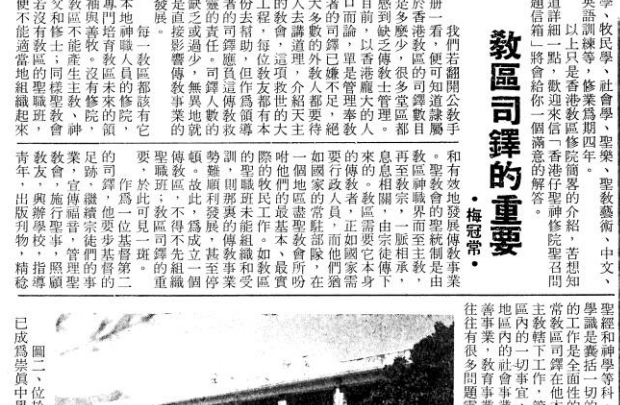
教區司鐸的重要

・梅冠常・

英語訓練等，修業為期四年。
以上只是香港教區修院簡略的介紹，若想知道詳細一點，歡迎來信「香港聖神修院聖召通訊箱」將會給你一個滿意的解答。

我們若翻開公教手冊一看，便可知道謙羅，目前的香港教區的神職人員，在去年已是僅少，很多堂區都是由外國傳教士來負擔，但大多數的司鐸已經不足，單是管理本堂區，以香港龐大的人口而論，以教區司鐸擔任的事業太多，可算是捉襟見肘的事了。

本地神職人員的修院，便是培育教區未來的領袖，與鼓勵，教會沒有修院，就好比沒有父母，修士，沒有教師；同樣道理，教會若沒有教區的聖職班，就不能適當地組織起來。

每一教區都該有它的發展，但傳教事業是直接影響傳教士的數目，而缺乏司鐸的教區，很難有發展。

和有效地發展傳教事業，教區神職界而不能忽略，再從修院起，而不能不至於由宗徒一脈相承，下來，教區需要它本身的神職人員，亦即在地的教士，因為傳教區不是由如同國家的常備軍隊，在本地的教會組織中是最基本，最實際的傳教區。

教區司鐸在教區的牧職上，沒有一個教區能夠長久的由外來的傳教士管理，雖然他們的工作是偉大的，但只是暫時的，若要教區的發展，傳教士一定要幫助教區成立本地的聖職班。

傳教士的任務在於建立一個教區，教區的司鐸則要負起管理和發展的責任，這是因為教會的組織從本地的信友開始，教友是教會的基礎，教區司鐸為教友的牧者，亦即是教區的靈魂。

聖經和神學等科，學識是義括一切的，常教區司鐸的工作是全面性的，主教轄下的區內的一切事宜，地區內的社會事業，善事業，教育事業，往往有很多問題需要

圖二、位於已成為崇真中學